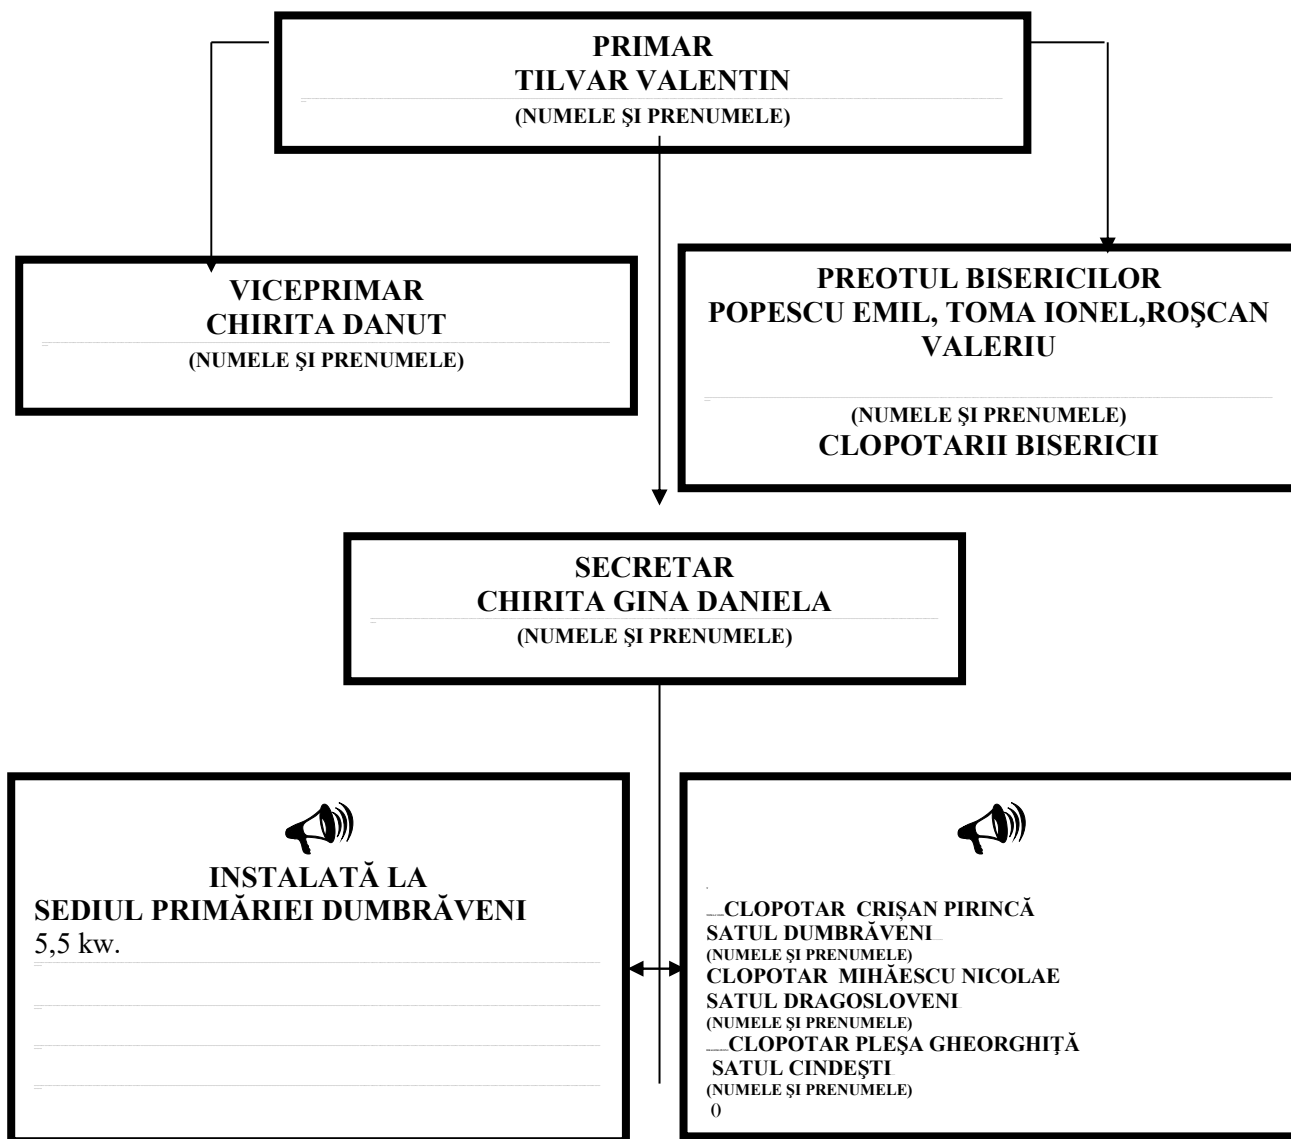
PRIMAR
TILVAR VALENTIN
(NUMELE ŞI PRENUMELE)

VICEPRIMAR
CHIRITA DANUT
(NUMELE ŞI PRENUMELE)

PREOTUL BISERICILOR
POPESCU EMIL, TOMA IONEL,ROŞCAN VALERIU
(NUMELE ŞI PRENUMELE)
CLOPOTARII BISERICII

SECRETAR
CHIRITA GINA DANIELA
(NUMELE ŞI PRENUMELE)

INSTALATĂ LA
SEDIUL PRIMĂRIEI DUMBRĂVENI
5,5 kw.

CLOPOTAR CRIŞAN PIRINCĂ
SATUL DUMBRĂVENI
(NUMELE ŞI PRENUMELE)
CLOPOTAR MIHĂESCU NICOLAE
SATUL DRAGOSLOVENI
(NUMELE ŞI PRENUMELE)
CLOPOTAR PLEŞA GHEORGHIŢĂ
SATUL CINDEŞTI
(NUMELE ŞI PRENUMELE)
()